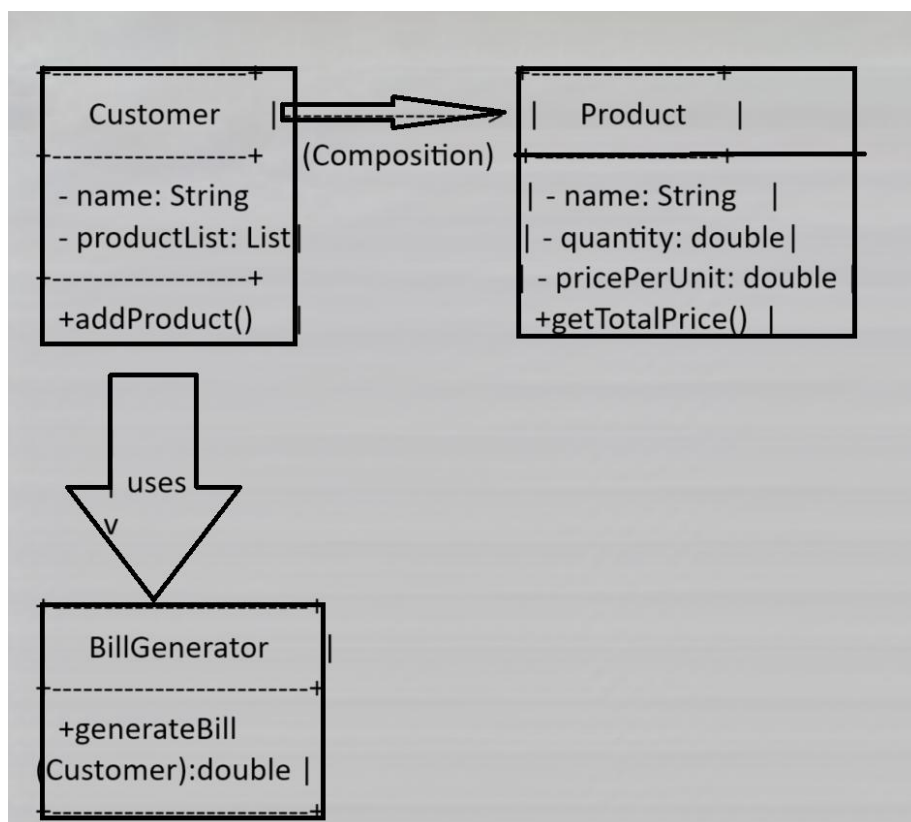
+-------------------+
Customer |
+-------------------+
- name: String
- productList: List|
+-------------------+
+addProduct() |

(Composition)

+-------------------+
| Product |
+-------------------+
| - name: String |
| - quantity: double|
| - pricePerUnit: double |
+getTotalPrice() |

| uses
v

+-------------------------+
BillGenerator |
+-------------------------+
+generateBill
(Customer):double |
+-------------------------+